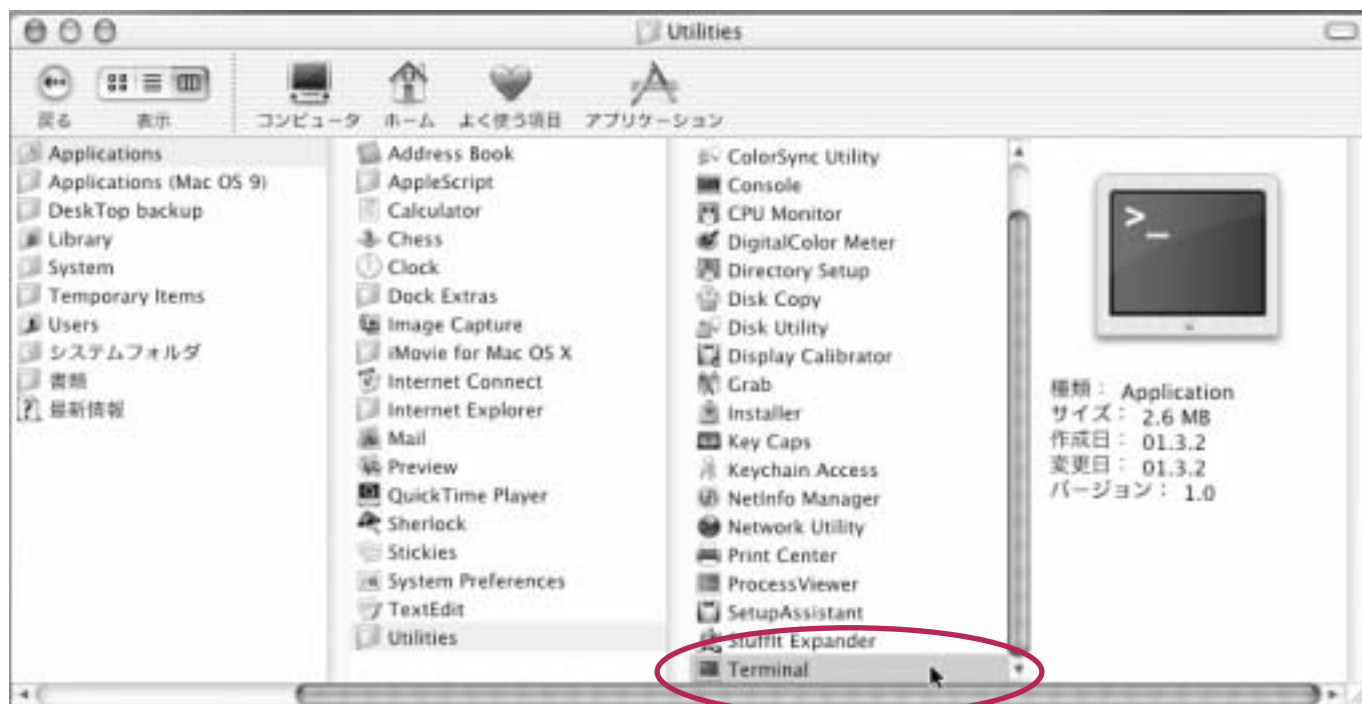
Utilities

戻る 表示 コンピュータ ホーム よく使う項目 アプリケーション

Applications
Applications (Mac OS 9)
DeskTop backup
Library
System
Temporary Items
Users
システムフォルダ
書類
最新情報

Address Book
AppleScript
Calculator
Chess
Clock
Dock Extras
Image Capture
iMovie for Mac OS X
Internet Connect
Internet Explorer
Mail
Preview
QuickTime Player
Sherlock
Stickies
System Preferences
TextEdit
Utilities

ColorSync Utility
Console
CPU Monitor
DigitalColor Meter
Directory Setup
Disk Copy
Disk Utility
Display Calibrator
Grab
Installer
Key Caps
Keychain Access
NetInfo Manager
Network Utility
Print Center
ProcessViewer
SetupAssistant
StuffIt Expander
Terminal

>_

種類： Application
サイズ： 2.6 MB
作成日： 01.3.2
変更日： 01.3.2
バージョン： 1.0